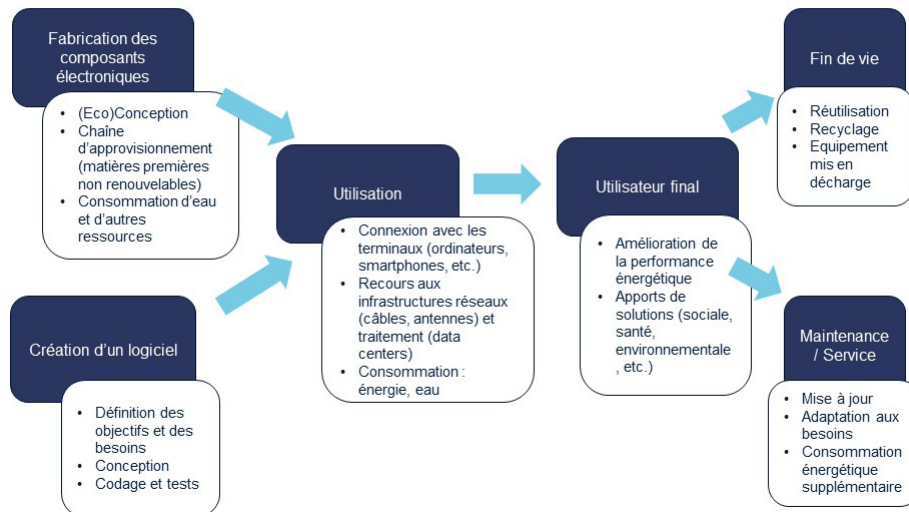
Fabrication des composants électroniques

- (Eco)Conception
- Chaîne d'approvisionnement (matières premières non renouvelables)
- Consommation d'eau et d'autres ressources

Création d'un logiciel

- Définition des objectifs et des besoins
- Conception
- Codage et tests

Utilisation

- Connexion avec les terminaux (ordinateurs, smartphones, etc.)
- Recours aux infrastructures réseaux (câbles, antennes) et traitement (data centers)
- Consommation : énergie, eau

Utilisateur final

- Amélioration de la performance énergétique
- Apports de solutions (sociale, santé, environnementale , etc.)

Fin de vie

- Réutilisation
- Recyclage
- Equipement mis en décharge

Maintenance / Service

- Mise à jour
- Adaptation aux besoins
- Consommation énergétique supplémentaire